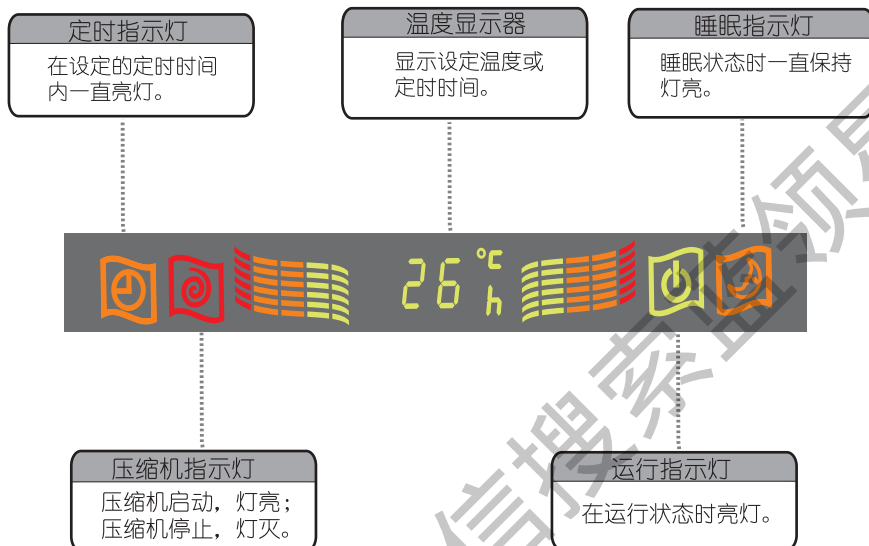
定时指示灯

在设定的定时时间内一直亮灯。

温度显示器

显示设定温度或定时时间。

睡眠指示灯

睡眠状态时一直保持灯亮。

26 °C h

压缩机指示灯

压缩机启动，灯亮；压缩机停止，灯灭。

运行指示灯

在运行状态时亮灯。

信搜索显领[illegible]